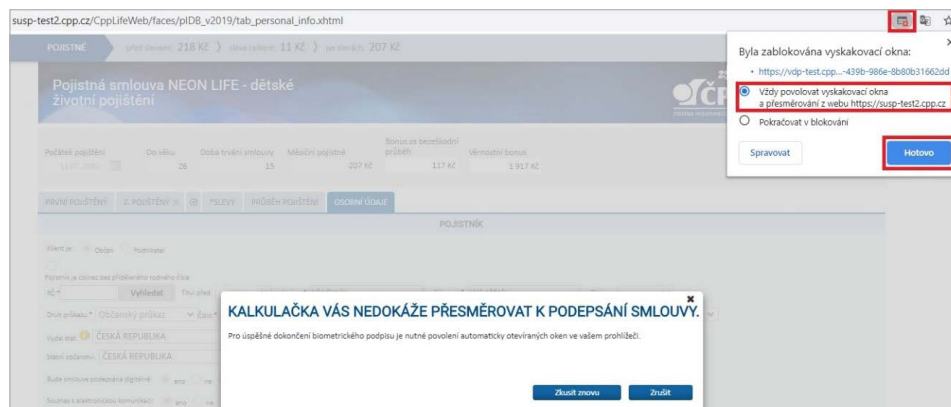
susp-test2.cpp.cz/CppLifeWeb/faces/pIDB_v2019/tab_personal_info.xhtml

POJISTNÉ před slevami 218 Kč 〉 slevy celkem 11 Kč 〉 po slevách 207 Kč

Pojistná smlouva NEON LIFE - dětské životní pojištění

Počátek pojištění 11.07.2020
Do věku 26
Doba trvání smlouvy 15
Měsíční pojistné 207 Kč
Bonus za bezeškodní průběh 117 Kč
Věrnostní bonus 1 917 Kč

PRVNÍ POJIŠTĚNÝ 2. POJIŠTĚNÝ SLEVY PRŮBĚH POJIŠTĚNÍ OSOBNÍ ÚDAJE

POJISTNÍK

Klient je: Občan Podnikatel

Pojistník je cizinec bez přiděleného rodného čísla

RČ * Vyhledat Titul před

Druh průkazu * Občanský průkaz Číslo

Vydal stát ČESKÁ REPUBLIKA

Státní občanství ČESKÁ REPUBLIKA

Bude smlouva podepsána digitálně ano ne

Souhlas s elektronickou komunikací ano ne

Byla zablokována vyskakovací okna:

• https://vdp-test.cpp...-439b-986e-8b80b31662dd

Vždy povolovat vyskakovací okna a přesměrování z webu https://susp-test2.cpp.cz

Pokračovat v blokování

Spravovat

Hotovo

KALKULAČKA VÁS NEDOKÁŽE PŘESMĚROVAT K PODEPSÁNÍ SMLOUVY.

Pro úspěšné dokončení biometrického podpisu je nutné povolení automaticky otevíraných oken ve vašem prohlížeči.

Zkusit znovu

Zrušit